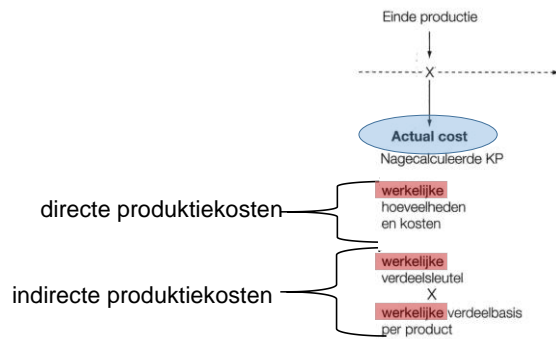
Einde productie

X

Actual cost
Nagecalculeerde KP

directe produktiekosten

werkelijke
hoeveelheden
en kosten

indirecte produktiekosten

werkelijke
verdeelsleutel
X
werkelijke verdeelbasis
per product